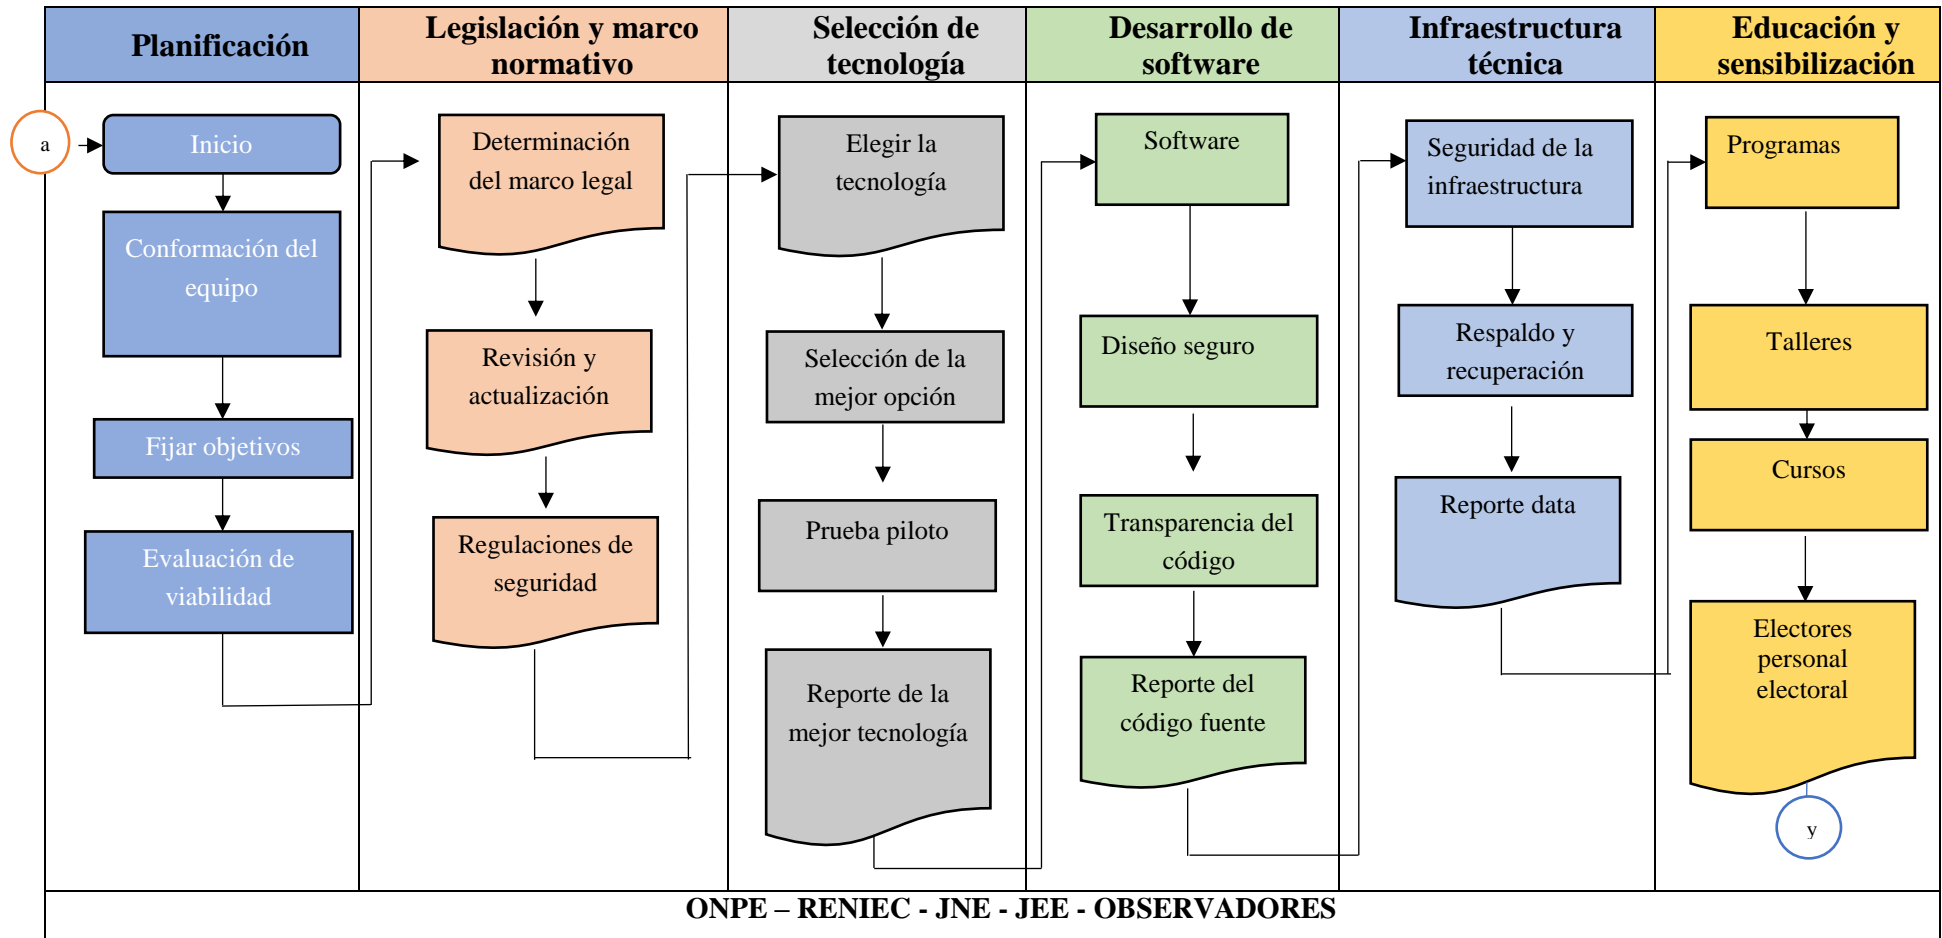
Planificación

Legislación y marco normativo

Selección de tecnología

Desarrollo de software

Infraestructura técnica

Educación y sensibilización

a

Inicio

Conformación del equipo

Fijar objetivos

Evaluación de viabilidad

Determinación del marco legal

Revisión y actualización

Regulaciones de seguridad

Elegir la tecnología

Selección de la mejor opción

Prueba piloto

Reporte de la mejor tecnología

Software

Diseño seguro

Transparencia del código

Reporte del código fuente

Seguridad de la infraestructura

Respaldo y recuperación

Reporte data

Programas

Talleres

Cursos

Electores personal electoral

y

ONPE – RENIEC - JNE - JEE - OBSERVADORES